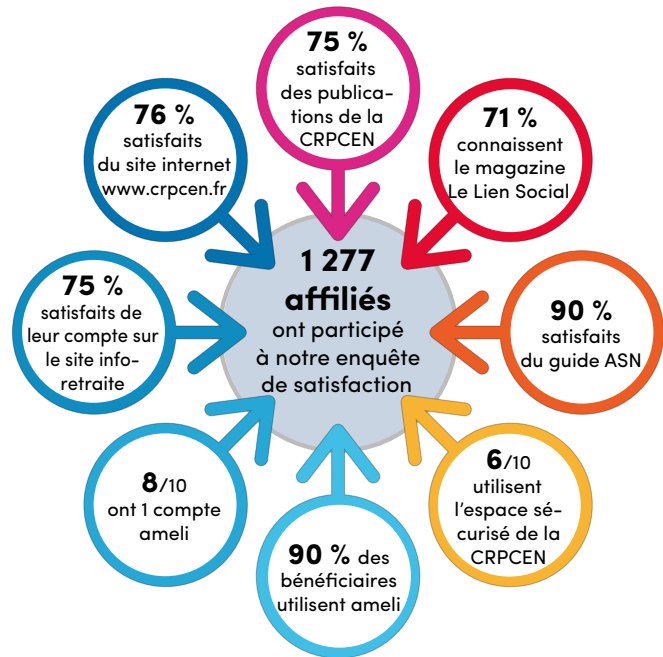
75 %
satisfaits des publications de la CRPCEN

76 %
satisfaits du site internet www.crpcen.fr

71 %
connaissent le magazine Le Lien Social

1 277
affiliés
ont participé à notre enquête de satisfaction

75 %
satisfaits de leur compte sur le site info-retraite

90 %
satisfaits du guide ASN

8/10
ont 1 compte ameli

6/10
utilisent l'espace sécurisé de la CRPCEN

90 % des bénéficiaires utilisent ameli